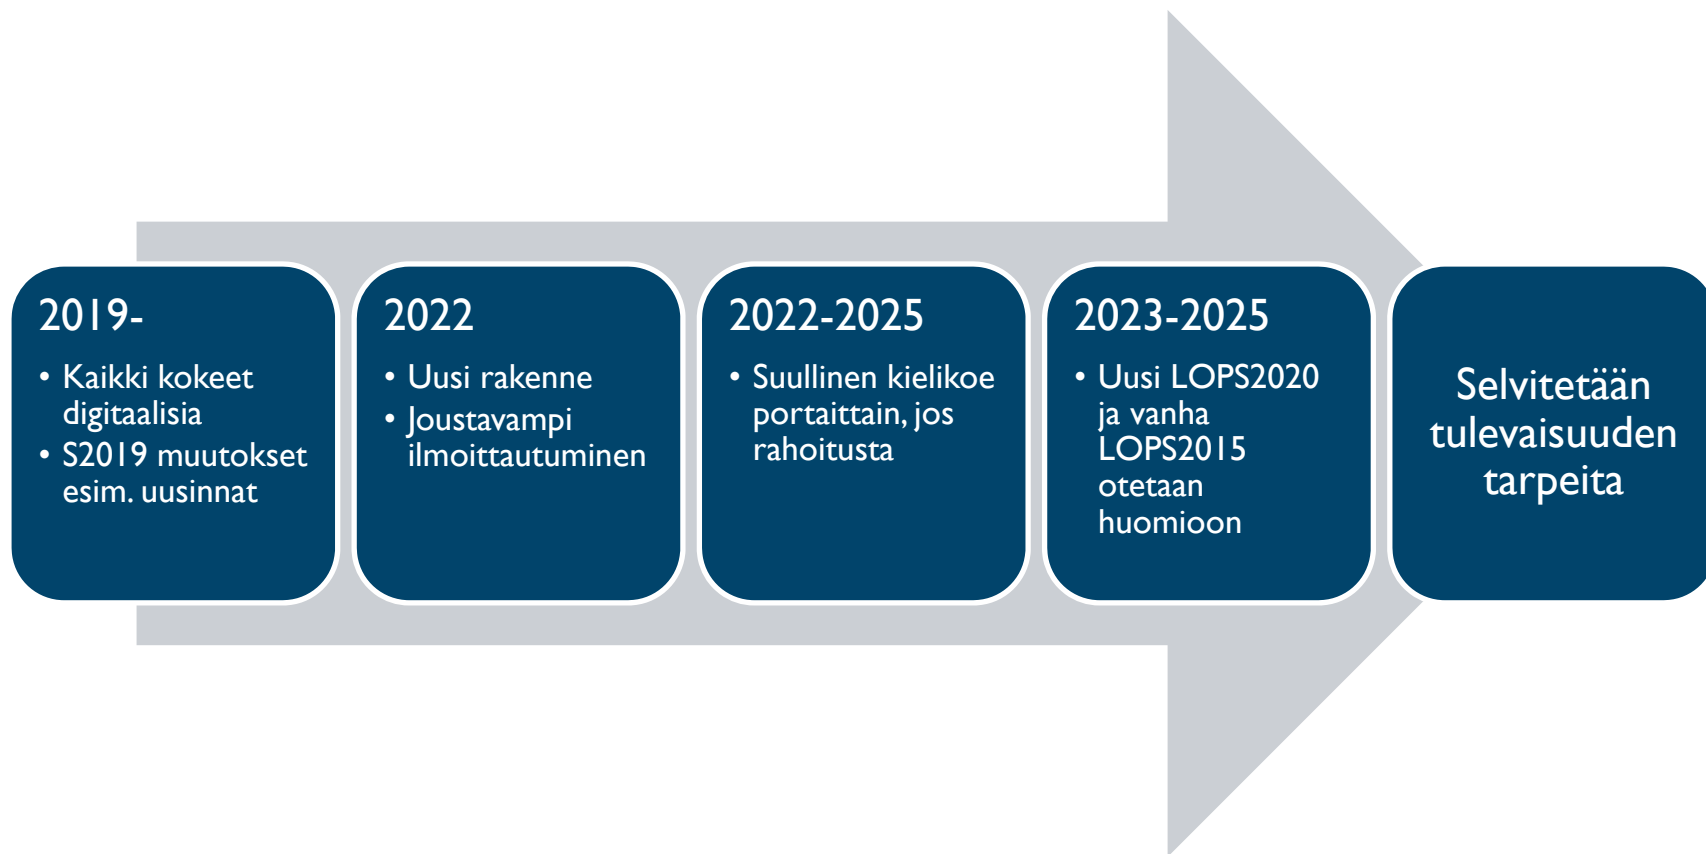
2019-

- Kaikki kokeet digitaalisia
- S2019 muutokset esim. uusinnat

2022

- Uusi rakenne
- Joustavampi ilmoittautuminen

2022-2025

- Suullinen kielikoe portaittain, jos rahoitusta

2023-2025

- Uusi LOPS2020 ja vanha LOPS2015 otetaan huomioon

Selvitetään tulevaisuuden tarpeita